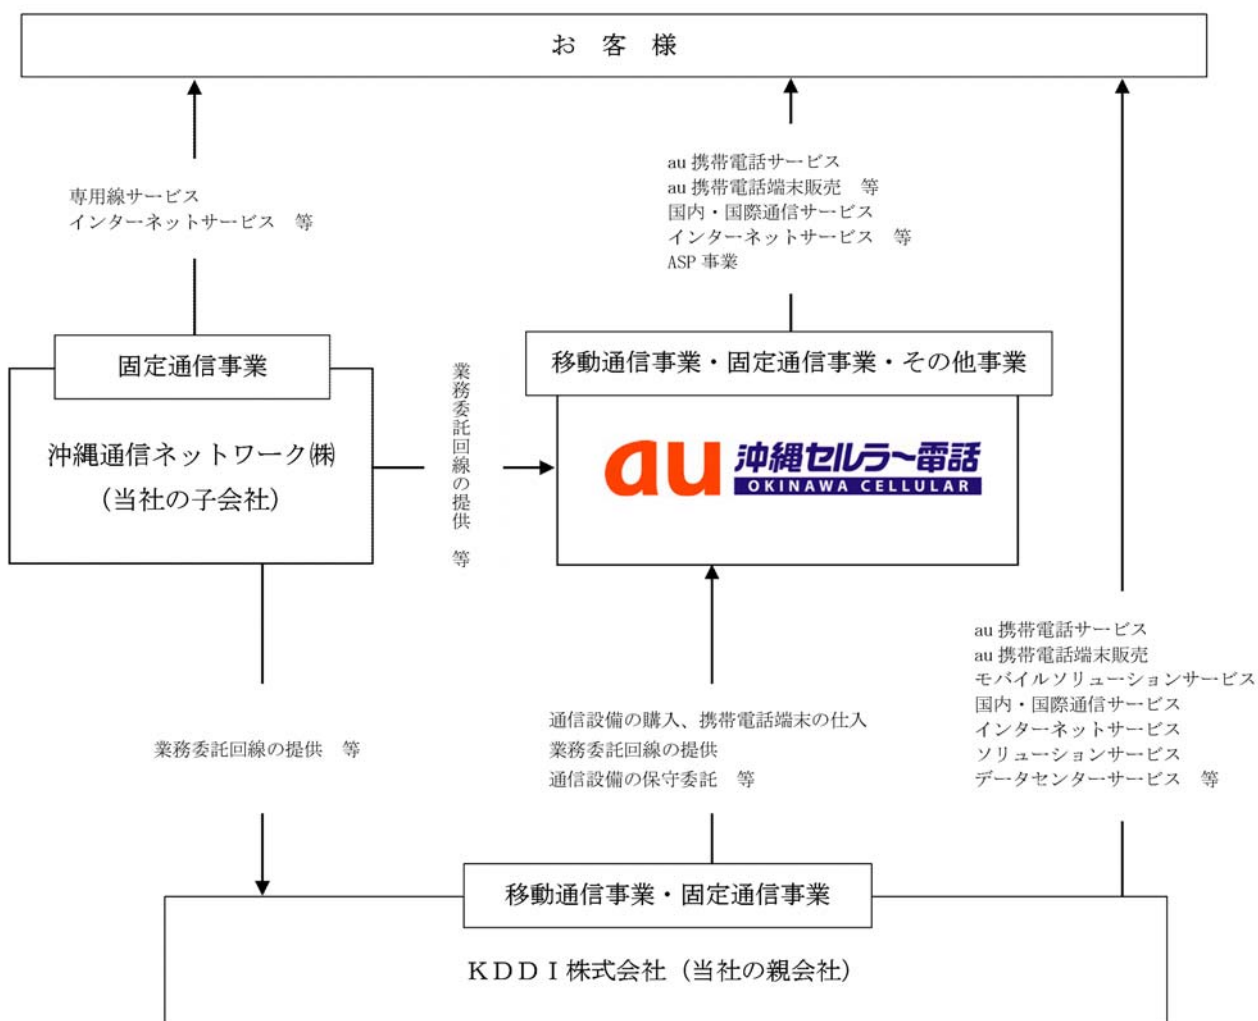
お 客 様

専用線サービス
インターネットサービス 等

au 携帯電話サービス
au 携帯電話端末販売 等
国内・国際通信サービス
インターネットサービス 等
ASP 事業

固定通信事業

沖縄通信ネットワーク㈱
（当社の子会社）

業務委託回線の提供 等

移動通信事業・固定通信事業・その他事業

au 沖縄セルラー電話
OKINAWA CELLULAR

au 携帯電話サービス
au 携帯電話端末販売
モバイルソリューションサービス
国内・国際通信サービス
インターネットサービス
ソリューションサービス
データセンターサービス 等

業務委託回線の提供 等

通信設備の購入、携帯電話端末の仕入
業務委託回線の提供
通信設備の保守委託 等

移動通信事業・固定通信事業

ＫＤＤＩ株式会社（当社の親会社）